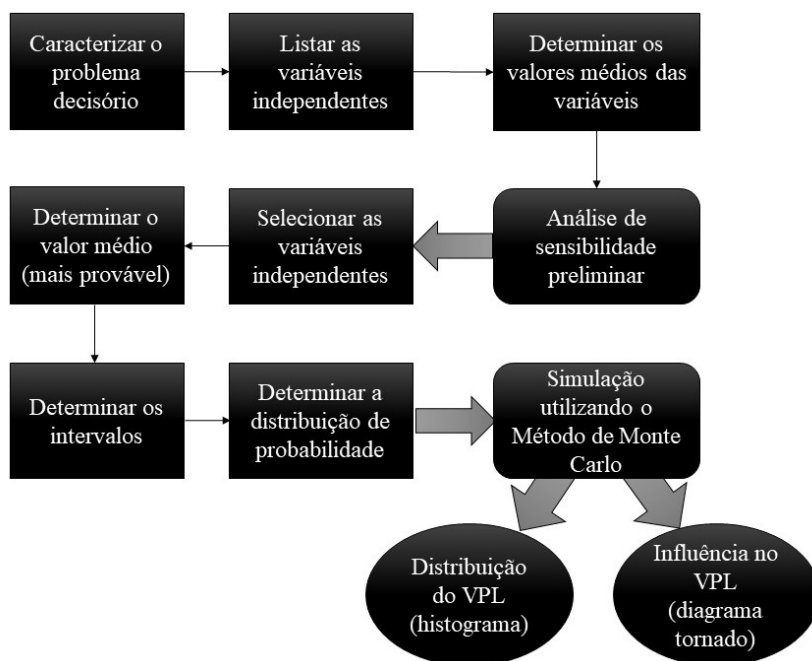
Caracterizar o problema decisório

Listar as variáveis independentes

Determinar os valores médios das variáveis

Análise de sensibilidade preliminar

Selecionar as variáveis independentes

Determinar o valor médio (mais provável)

Determinar os intervalos

Determinar a distribuição de probabilidade

Simulação utilizando o Método de Monte Carlo

Distribuição do VPL (histograma)

Influência no VPL (diagrama tornado)